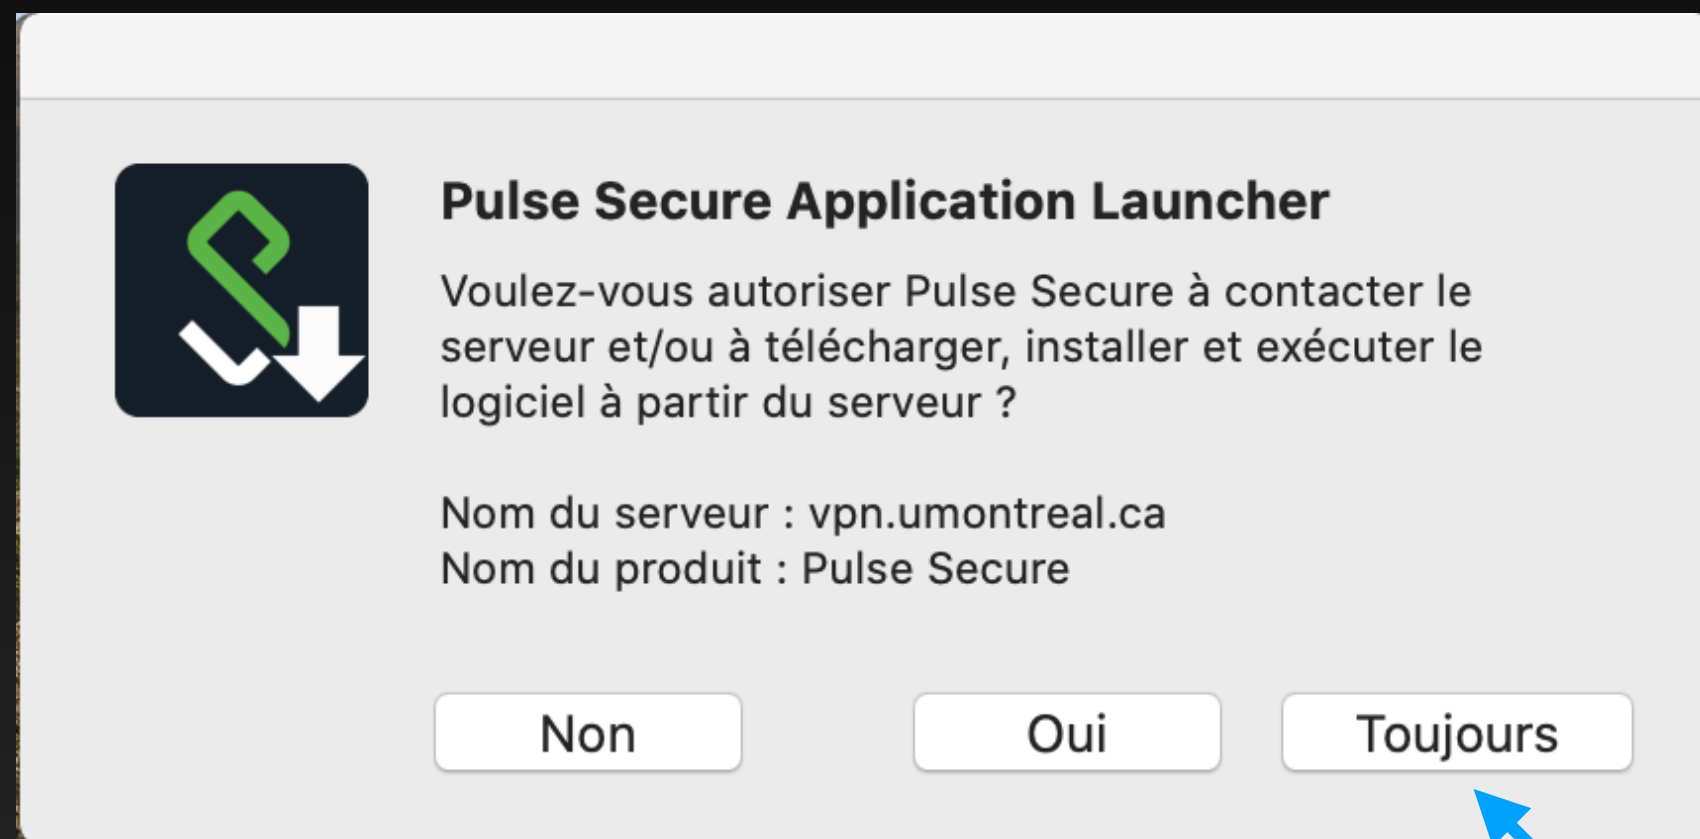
Pulse Secure Application Launcher

Voulez-vous autoriser Pulse Secure à contacter le serveur et/ou à télécharger, installer et exécuter le logiciel à partir du serveur ?

Nom du serveur : vpn.umontreal.ca
Nom du produit : Pulse Secure

Non

Oui

Toujours